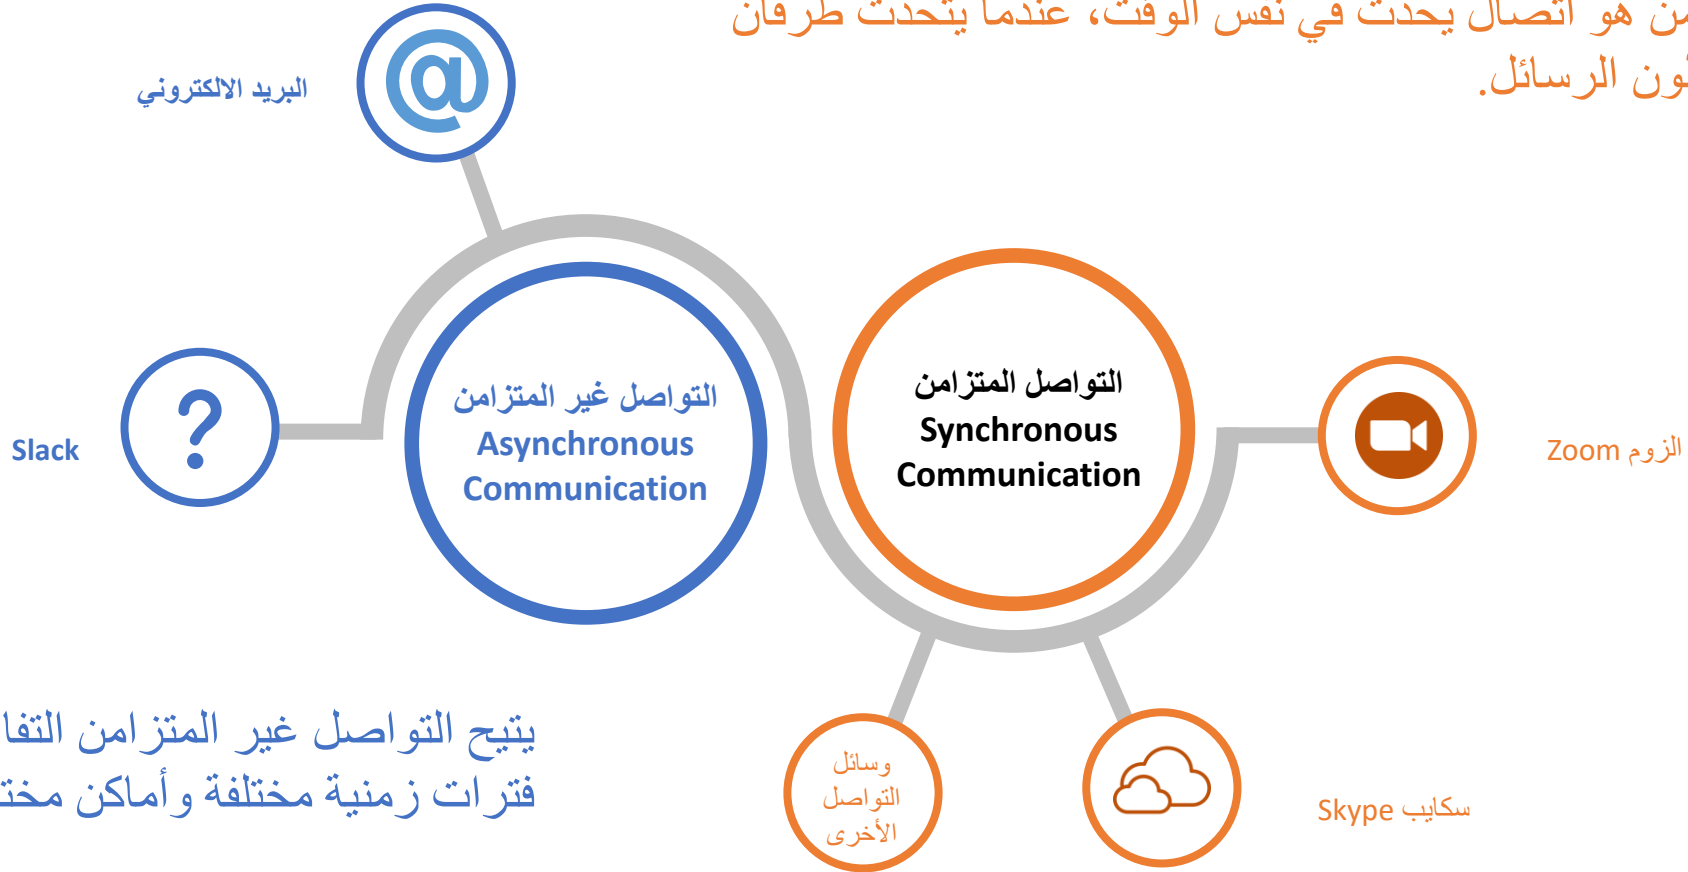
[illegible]ن هو اتصال يحدث في نفس الوقت، عندما يتحدث طرفان
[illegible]ون الرسائل.

البريد الالكتروني

Slack

التواصل غير المتزامن
Asynchronous
Communication

التواصل المتزامن
Synchronous
Communication

Zoom الزوم

يتيح التواصل غير المتزامن التفا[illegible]
فترات زمنية مختلفة وأماكن مخت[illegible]

وسائل
التواصل
الأخرى

Skype سكايب